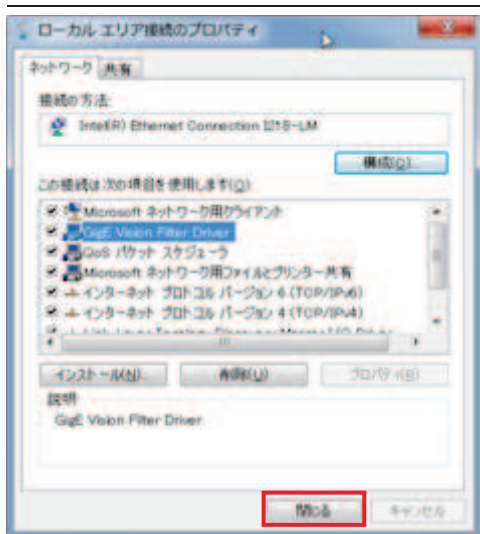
ローカル エリア接続のプロパティ

ネットワーク 共有

接続の方法:

Intel(R) Ethernet Connection I218-LM

構成(C)...

この接続は次の項目を使用します(O):

Microsoft ネットワーク用クライアント
GigE Vision Filter Driver
QoS パケット スケジューラ
Microsoft ネットワーク用ファイルとプリンター共有
インターネット プロトコル バージョン 6 (TCP/IPv6)
インターネット プロトコル バージョン 4 (TCP/IPv4)
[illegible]

インストール(N)... 削除(U) プロパティ(R)

説明
GigE Vision Filter Driver

閉じる キャンセル